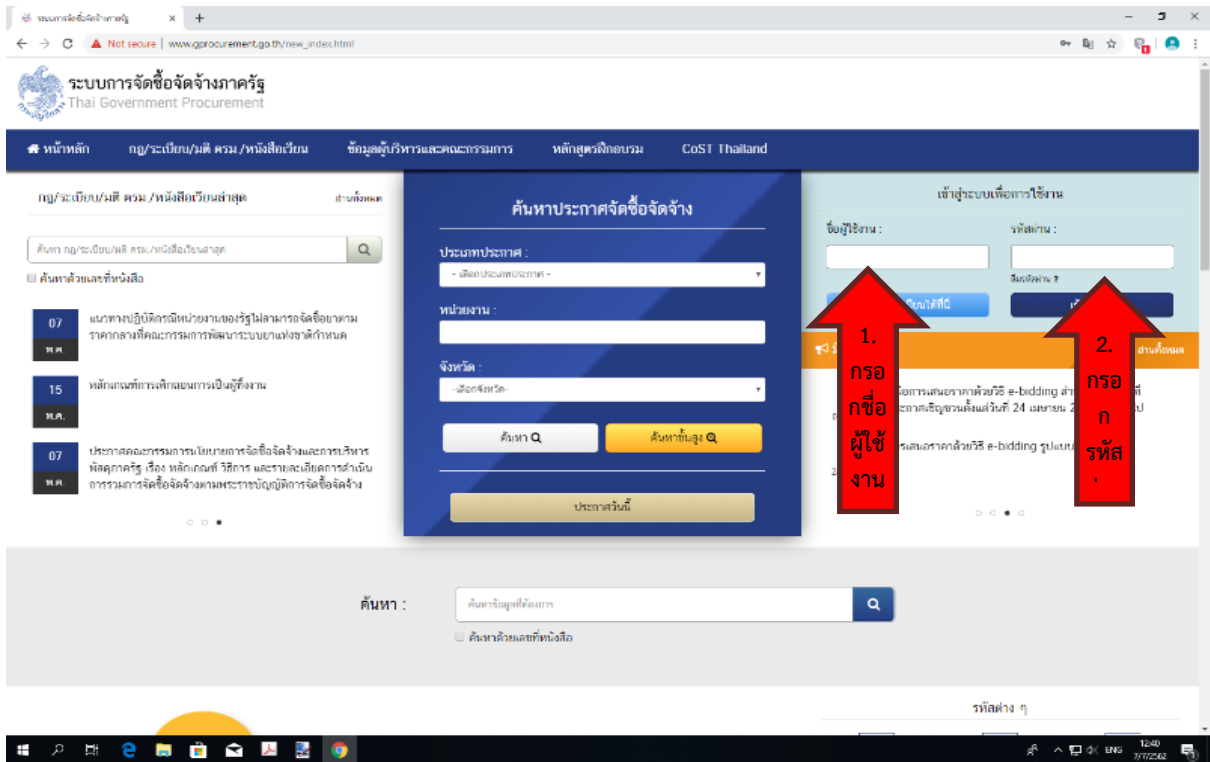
ระบบการจัดซื้อจัดจ้างภาครัฐ ×

Not secure | www.gprocurement.go.th/new_index.html

ระบบการจัดซื้อจัดจ้างภาครัฐ
Thai Government Procurement

หน้าหลัก | กฎ/ระเบียบ/มติ ครม./หนังสือเวียน | ข้อมูลผู้บริหารและคณะกรรมการ | หลักสูตรฝึกอบรม | CoST Thailand

กฎ/ระเบียบ/มติ ครม./หนังสือเวียนล่าสุด | อ่านทั้งหมด

ค้นหา กฎ/ระเบียบ/มติ ครม./หนังสือเวียนล่าสุด

ค้นหาด้วยเลขที่หนังสือ

07 พ.ค. แนวทางปฏิบัติกรณีหน่วยงานของรัฐไม่สามารถจัดซื้อยาตามราคากลางที่คณะกรรมการพัฒนาระบบยาแห่งชาติกำหนด

15 พ.ค. หลักเกณฑ์การเพิกถอนการเป็นผู้ทิ้งงาน

07 พ.ค. ประกาศคณะกรรมการนโยบายการจัดซื้อจัดจ้างและการบริหารพัสดุภาครัฐ เรื่อง หลักเกณฑ์ วิธีการ และรายละเอียดการดำเนินการรวมการจัดซื้อจัดจ้างตามพระราชบัญญัติการจัดซื้อจัดจ้าง

ค้นหาประกาศจัดซื้อจัดจ้าง

ประเภทประกาศ :
- เลือกประเภทประกาศ -

หน่วยงาน :

จังหวัด :
-เลือกจังหวัด-

ค้นหา | ค้นหาขั้นสูง

ประกาศวันนี้

เข้าสู่ระบบเพื่อการใช้งาน

ชื่อผู้ใช้งาน : | รหัสผ่าน :

ลืมรหัสผ่าน ?

1. กรอกชื่อผู้ใช้งาน

2. กรอก รหัส .

อ่านทั้งหมด

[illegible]การเสนอราคาด้วยวิธี e-bidding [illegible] ประกาศเชิญชวนตั้งแต่วันที่ 24 เมษายน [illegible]

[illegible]เสนอราคาด้วยวิธี e-bidding รูปแบบ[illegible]

ค้นหา : | ค้นหาข้อมูลที่ต้องการ

ค้นหาด้วยเลขที่หนังสือ

รหัสต่าง ๆ

ENG 12:40 7/7/2562